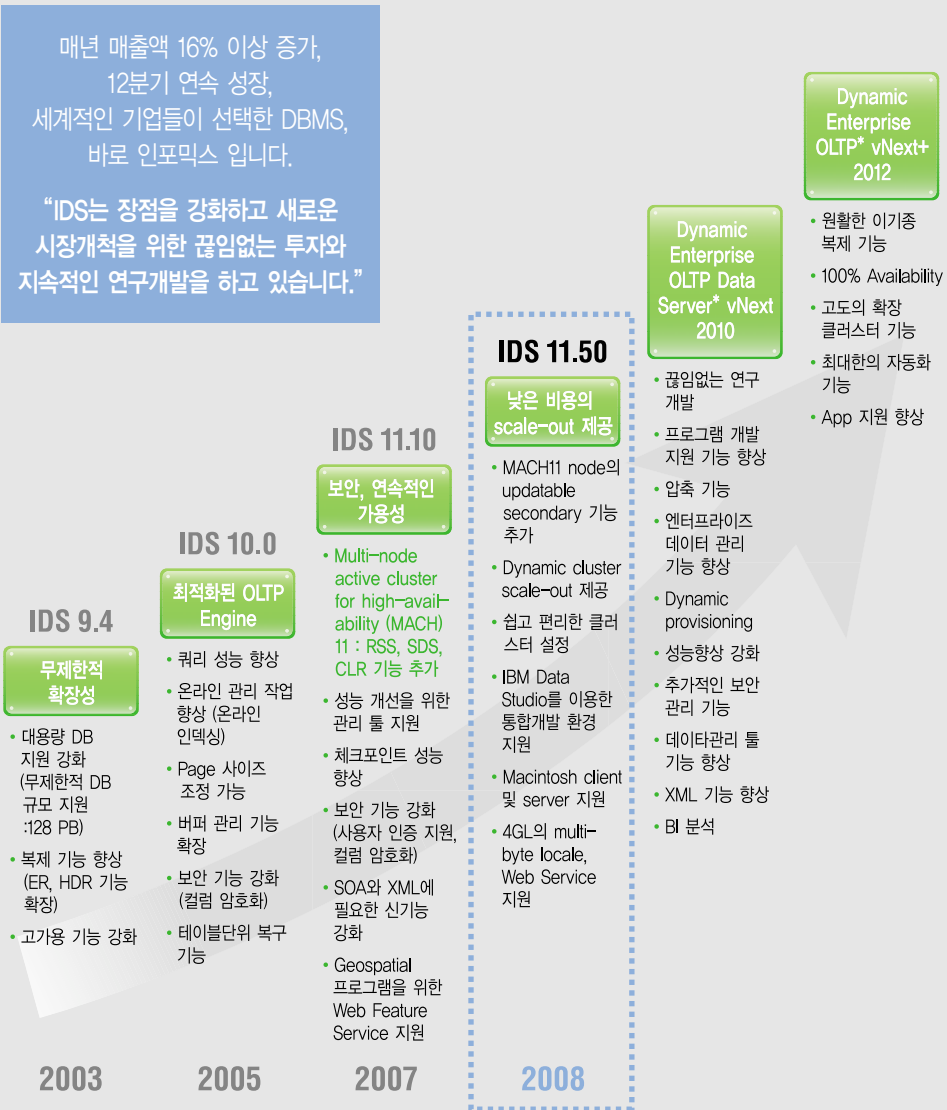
매년 매출액 16% 이상 증가,
12분기 연속 성장,
세계적인 기업들이 선택한 DBMS,
바로 인포믹스 입니다.

"IDS는 장점을 강화하고 새로운 시장개척을 위한 끊임없는 투자와 지속적인 연구개발을 하고 있습니다."

IDS 9.4

무제한적 확장성

• 대용량 DB 지원 강화 (무제한적 DB 규모 지원 :128 PB)
• 복제 기능 향상 (ER, HDR 기능 확장)
• 고가용 기능 강화

2003

IDS 10.0

최적화된 OLTP Engine

• 쿼리 성능 향상
• 온라인 관리 작업 향상 (온라인 인덱싱)
• Page 사이즈 조정 가능
• 버퍼 관리 기능 확장
• 보안 기능 강화 (컬럼 암호화)
• 테이블단위 복구 기능

2005

IDS 11.10

보안, 연속적인 가용성

• Multi-node active cluster for high-availability (MACH) 11 : RSS, SDS, CLR 기능 추가
• 성능 개선을 위한 관리 툴 지원
• 체크포인트 성능 향상
• 보안 기능 강화 (사용자 인증 지원, 컬럼 암호화)
• SOA와 XML에 필요한 신기능 강화
• Geospatial 프로그램을 위한 Web Feature Service 지원

2007

IDS 11.50

낮은 비용의 scale-out 제공

• MACH11 node의 updatable secondary 기능 추가
• Dynamic cluster scale-out 제공
• 쉽고 편리한 클러스터 설정
• IBM Data Studio를 이용한 통합개발 환경 지원
• Macintosh client 및 server 지원
• 4GL의 multi-byte locale, Web Service 지원

2008

Dynamic Enterprise OLTP Data Server* vNext 2010

• 끊임없는 연구 개발
• 프로그램 개발 지원 기능 향상
• 압축 기능
• 엔터프라이즈 데이터 관리 기능 향상
• Dynamic provisioning
• 성능향상 강화
• 추가적인 보안 관리 기능
• 데이타관리 툴 기능 향상
• XML 기능 향상
• BI 분석

Dynamic Enterprise OLTP* vNext+ 2012

• 원활한 이기종 복제 기능
• 100% Availability
• 고도의 확장 클러스터 기능
• 최대한의 자동화 기능
• App 지원 향상